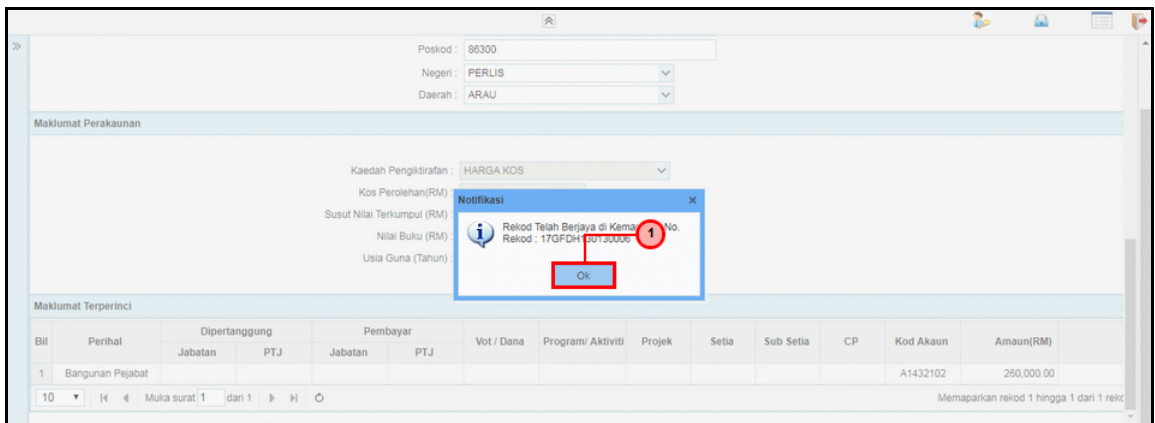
Poskod : 86300
Negeri : PERLIS
Daerah : ARAU

Maklumat Perakaunan

Kaedah Pengiktirafan : HARGA KOS
Kos Perolehan(RM) :
Susut Nilai Terkumpul (RM) :
Nilai Buku (RM) :
Usia Guna (Tahun) :

Notifikasi
Rekod Telah Berjaya di Kema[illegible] No. Rekod : 17GFDH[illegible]30130006
1
Ok

Maklumat Terperinci

| Bil | Perihal | Dipertanggung Jabatan | Dipertanggung PTJ | Pembayar Jabatan | Pembayar PTJ | Vot / Dana | Program/ Aktiviti | Projek | Setia | Sub Setia | CP | Kod Akaun | Amaun(RM) |
|---|---|---|---|---|---|---|---|---|---|---|---|---|---|
| 1 | Bangunan Pejabat | | | | | | | | | | | A1432102 | 260,000.00 |

10 Muka surat 1 dari 1

Memaparkan rekod 1 hingga 1 dari 1 rekc